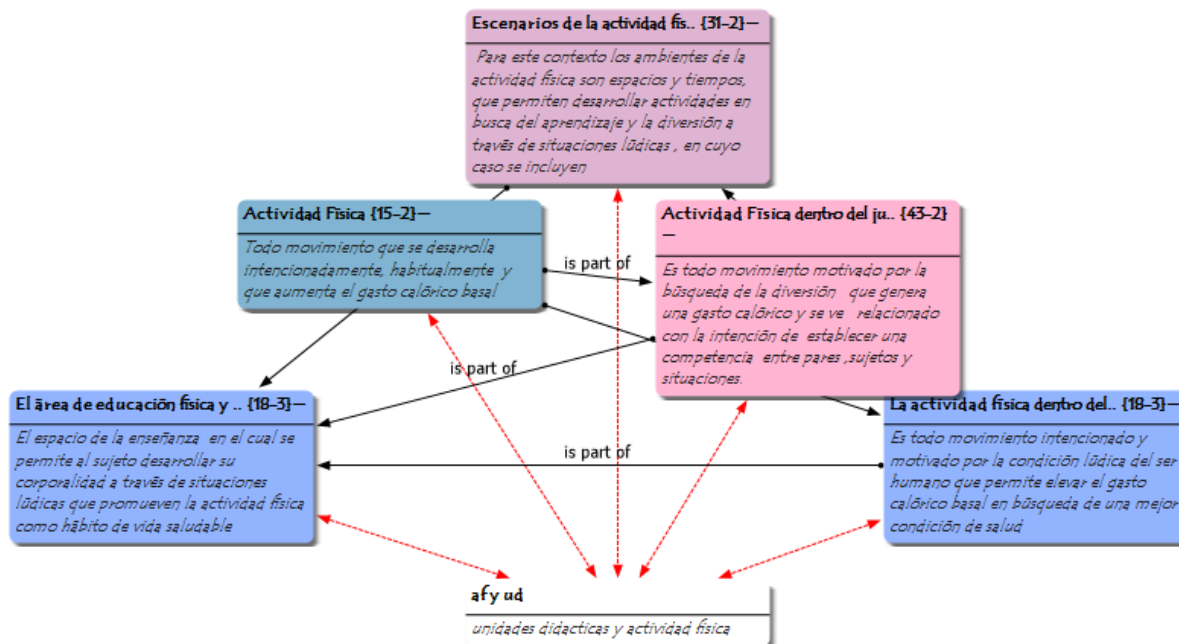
Escenarios de la actividad fís.. {31-2}~

Para este contexto los ambientes de la actividad física son espacios y tiempos, que permiten desarrollar actividades en busca del aprendizaje y la diversión a través de situaciones lúdicas , en cuyo caso se incluyen

Actividad Física {15-2}~

Todo movimiento que se desarrolla intencionadamente, habitualmente y que aumenta el gasto calórico basal

is part of

Actividad Física dentro del ju.. {43-2}~

Es todo movimiento motivado por la búsqueda de la diversión que genera una gasto calórico y se ve relacionado con la intención de establecer una competencia entre pares ,sujetos y situaciones.

is part of

El área de educación física y .. {18-3}~

El espacio de la enseñanza en el cual se permite al sujeto desarrollar su corporalidad a través de situaciones lúdicas que promueven la actividad física como hábito de vida saludable

is part of

La actividad física dentro del.. {18-3}~

Es todo movimiento intencionado y motivado por la condición lúdica del ser humano que permite elevar el gasto calórico basal en búsqueda de una mejor condición de salud

afy ud

unidades didacticas y actividad física